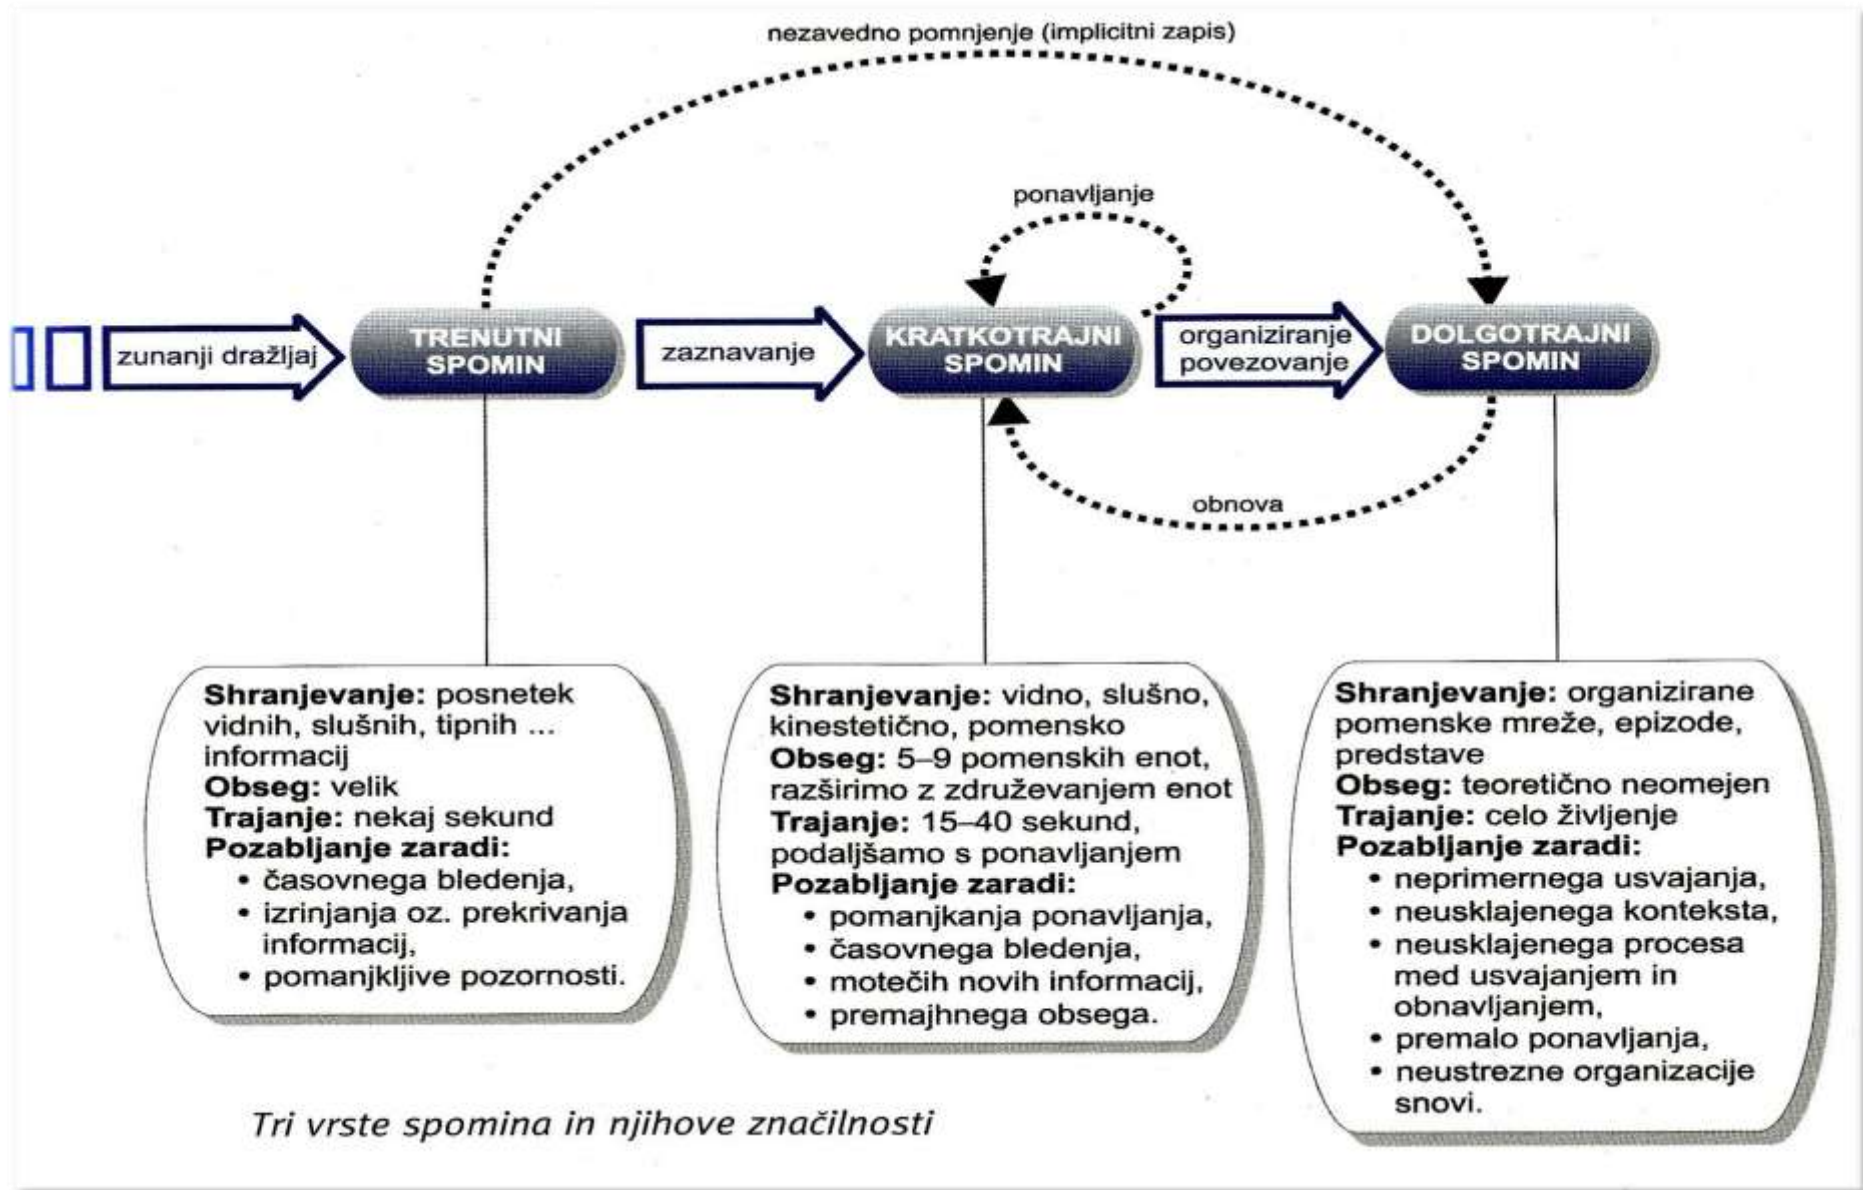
nezavedno pomnjenje (implicitni zapis)

ponavljanje

zunanji dražljaj

TRENUTNI SPOMIN

zaznavanje

KRATKOTRAJNI SPOMIN

organiziranje povezovanje

DOLGOTRAJNI SPOMIN

obnova

**Shranjevanje:** posnetek vidnih, slušnih, tipnih ... informacij
**Obseg:** velik
**Trajanje:** nekaj sekund
**Pozabljanje zaradi:**
• časovnega bledenja,
• izrinjanja oz. prekrivanja informacij,
• pomanjkljive pozornosti.

**Shranjevanje:** vidno, slušno, kinestetično, pomensko
**Obseg:** 5–9 pomenskih enot, razširimo z združevanjem enot
**Trajanje:** 15–40 sekund, podaljšamo s ponavljanjem
**Pozabljanje zaradi:**
• pomanjkanja ponavljanja,
• časovnega bledenja,
• motečih novih informacij,
• premajhnega obsega.

**Shranjevanje:** organizirane pomenske mreže, epizode, predstave
**Obseg:** teoretično neomejen
**Trajanje:** celo življenje
**Pozabljanje zaradi:**
• neprimernega usvajanja,
• neusklajenega konteksta,
• neusklajenega procesa med usvajanjem in obnavljanjem,
• premalo ponavljanja,
• neustrezne organizacije snovi.

Tri vrste spomina in njihove značilnosti